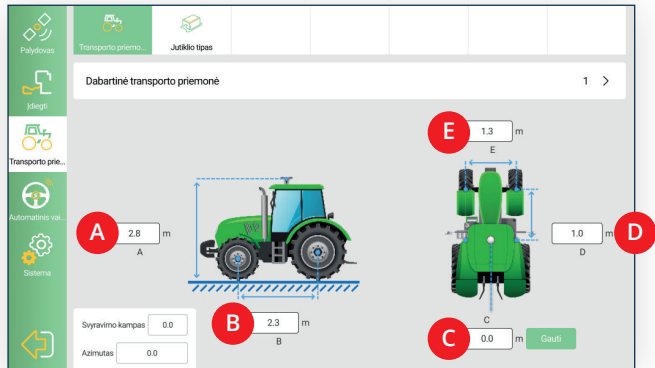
Palydovas

Įdiegti

Transporto prie...

Automatinis vai...

Sistema

Transporto priemo...

Jutiklio tipas

Dabartinė transporto priemonė

1 >

A 2.8 m
A

B 2.3 m
B

E 1.3 m
E

1.0 m D
D

C 0.0 m Gauti
C

Svyravimo kampas 0.0

Azimutas 0.0